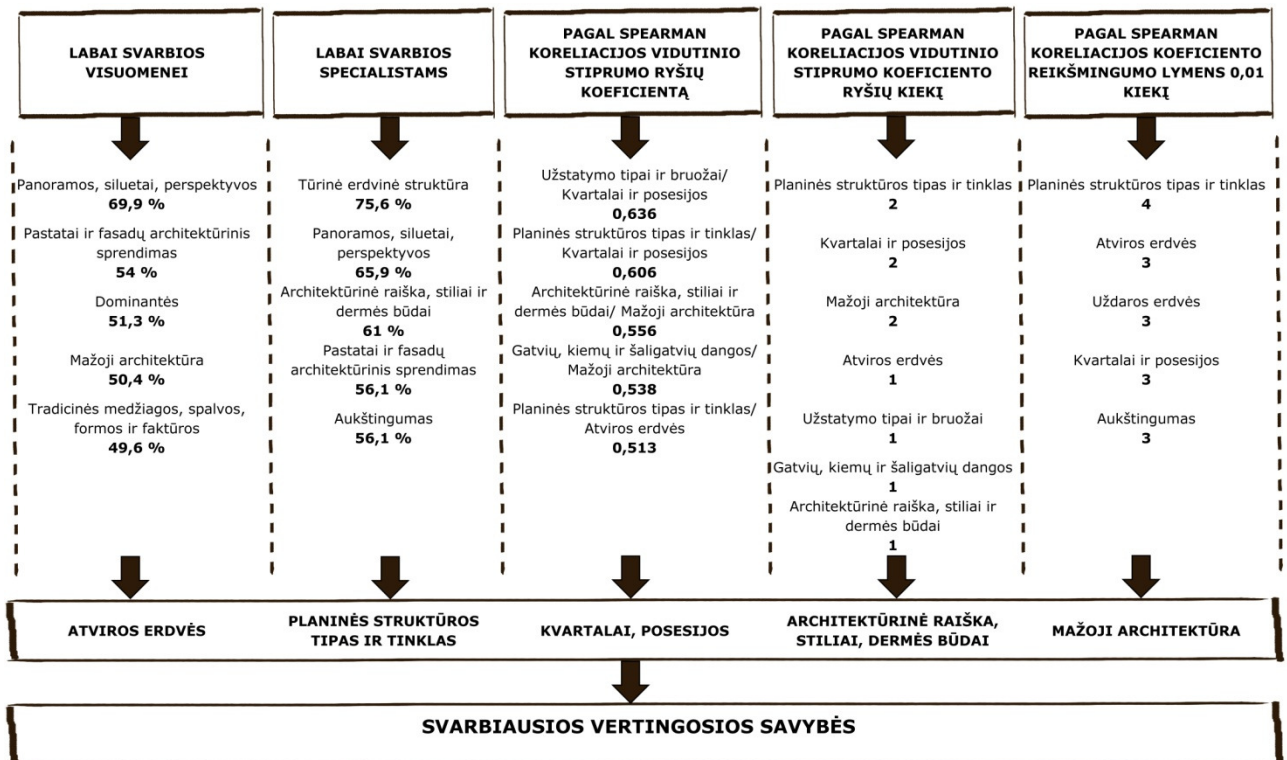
LABAI SVARBIOS VISUOMENEI

Panoramos, siluetai, perspektyvos
69,9 %

Pastatai ir fasadų architektūrinis sprendimas
54 %

Dominantės
51,3 %

Mažoji architektūra
50,4 %

Tradicinės medžiagos, spalvos, formos ir faktūros
49,6 %

LABAI SVARBIOS SPECIALISTAMS

Tūrinė erdvinė struktūra
75,6 %

Panoramos, siluetai, perspektyvos
65,9 %

Architektūrinė raiška, stiliai ir dermės būdai
61 %

Pastatai ir fasadų architektūrinis sprendimas
56,1 %

Aukštingumas
56,1 %

PAGAL SPEARMAN KORELIACIJOS VIDUTINIO STIPRUMO RYŠIŲ KOEFICIENTĄ

Užstatymo tipai ir bruožai/ Kvartalai ir posesijos
0,636

Planinės struktūros tipas ir tinklas/ Kvartalai ir posesijos
0,606

Architektūrinė raiška, stiliai ir dermės būdai/ Mažoji architektūra
0,556

Gatvių, kiemų ir šaligatvių dangos/ Mažoji architektūra
0,538

Planinės struktūros tipas ir tinklas/ Atviros erdvės
0,513

PAGAL SPEARMAN KORELIACIJOS VIDUTINIO STIPRUMO KOEFICIENTO RYŠIŲ KIEKĮ

Planinės struktūros tipas ir tinklas
2

Kvartalai ir posesijos
2

Mažoji architektūra
2

Atviros erdvės
1

Užstatymo tipai ir bruožai
1

Gatvių, kiemų ir šaligatvių dangos
1

Architektūrinė raiška, stiliai ir dermės būdai
1

PAGAL SPEARMAN KORELIACIJOS KOEFICIENTO REIKŠMINGUMO LYMENS 0,01 KIEKĮ

Planinės struktūros tipas ir tinklas
4

Atviros erdvės
3

Uždaros erdvės
3

Kvartalai ir posesijos
3

Aukštingumas
3

ATVIROS ERDVĖS

PLANINĖS STRUKTŪROS TIPAS IR TINKLAS

KVARTALAI, POSESIJOS

ARCHITEKTŪRINĖ RAIŠKA, STILIAI, DERMĖS BŪDAI

MAŽOJI ARCHITEKTŪRA

SVARBIAUSIOS VERTINGOSIOS SAVYBĖS